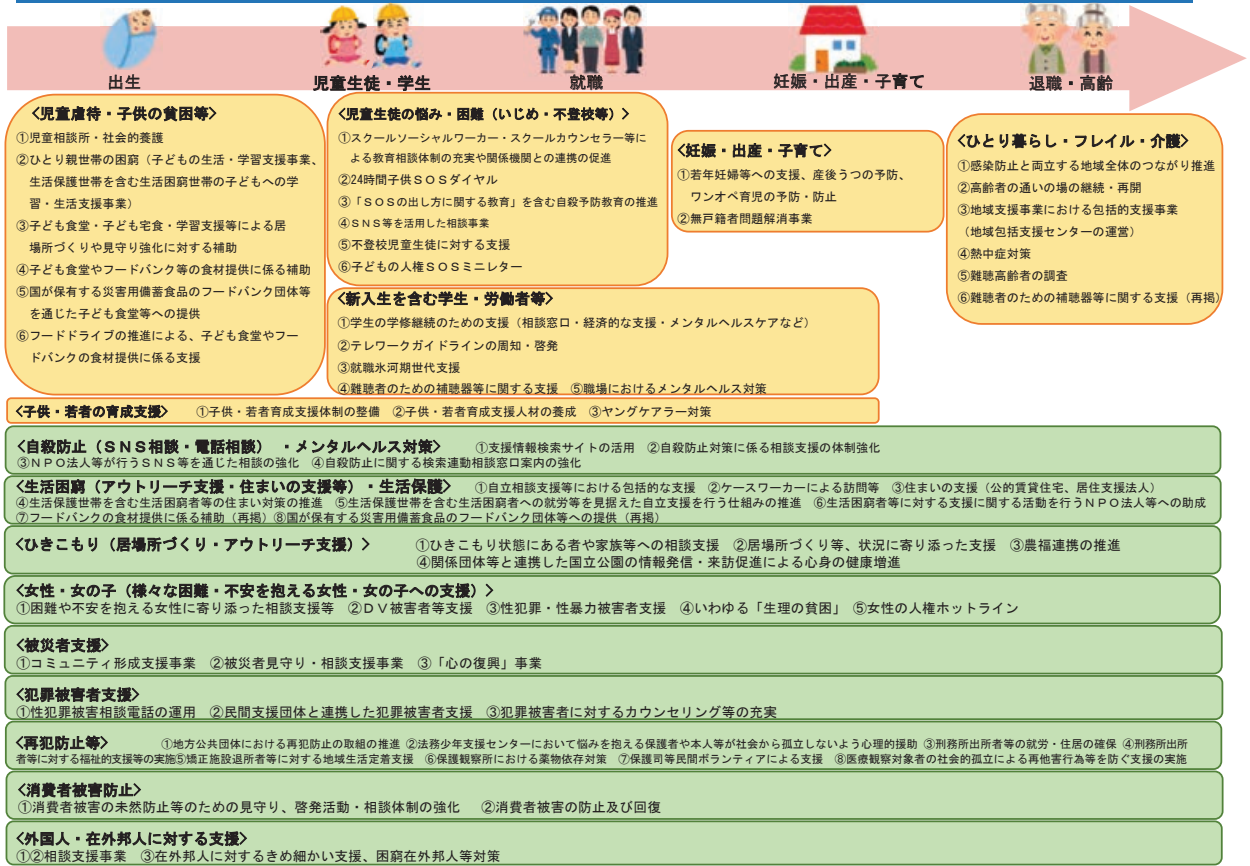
出生

児童生徒・学生

就職

妊娠・出産・子育て

退職・高齢

<児童虐待・子供の貧困等>
①児童相談所・社会的養護
②ひとり親世帯の困窮（子どもの生活・学習支援事業、生活保護世帯を含む生活困窮世帯の子どもへの学習・生活支援事業）
③子ども食堂・子ども宅食・学習支援等による居場所づくりや見守り強化に対する補助
④子ども食堂やフードバンク等の食材提供に係る補助
⑤国が保有する災害用備蓄食品のフードバンク団体等を通じた子ども食堂等への提供
⑥フードドライブの推進による、子ども食堂やフードバンクの食材提供に係る支援

<児童生徒の悩み・困難（いじめ・不登校等）>
①スクールソーシャルワーカー・スクールカウンセラー等による教育相談体制の充実や関係機関との連携の促進
②24時間子供SOSダイヤル
③「SOSの出し方に関する教育」を含む自殺予防教育の推進
④SNS等を活用した相談事業
⑤不登校児童生徒に対する支援
⑥子どもの人権SOSミニレター

<妊娠・出産・子育て>
①若年妊婦等への支援、産後うつの予防、ワンオペ育児の予防・防止
②無戸籍者問題解消事業

<ひとり暮らし・フレイル・介護>
①感染防止と両立する地域全体のつながり推進
②高齢者の通いの場の継続・再開
③地域支援事業における包括的支援事業（地域包括支援センターの運営）
④熱中症対策
⑤難聴高齢者の調査
⑥難聴者のための補聴器等に関する支援（再掲）

<新入生を含む学生・労働者等>
①学生の学修継続のための支援（相談窓口・経済的な支援・メンタルヘルスケアなど）
②テレワークガイドラインの周知・啓発
③就職氷河期世代支援
④難聴者のための補聴器等に関する支援　⑤職場におけるメンタルヘルス対策

<子供・若者の育成支援>　①子供・若者育成支援体制の整備　②子供・若者育成支援人材の養成　③ヤングケアラー対策

<自殺防止（SNS相談・電話相談）・メンタルヘルス対策>　①支援情報検索サイトの活用　②自殺防止対策に係る相談支援の体制強化
③NPO法人等が行うSNS等を通じた相談の強化　④自殺防止に関する検索連動相談窓口案内の強化

<生活困窮（アウトリーチ支援・住まいの支援等）・生活保護>　①自立相談支援等における包括的な支援　②ケースワーカーによる訪問等　③住まいの支援（公的賃貸住宅、居住支援法人）
④生活保護世帯を含む生活困窮者等の住まい対策の推進　⑤生活保護世帯を含む生活困窮者への就労等を見据えた自立支援を行う仕組みの推進　⑥生活困窮者等に対する支援に関する活動を行うNPO法人等への助成
⑦フードバンクの食材提供に係る補助（再掲）⑧国が保有する災害用備蓄食品のフードバンク団体等への提供（再掲）

<ひきこもり（居場所づくり・アウトリーチ支援）>　①ひきこもり状態にある者や家族等への相談支援　②居場所づくり等、状況に寄り添った支援　③農福連携の推進
④関係団体等と連携した国立公園の情報発信・来訪促進による心身の健康増進

<女性・女の子（様々な困難・不安を抱える女性・女の子への支援）>
①困難や不安を抱える女性に寄り添った相談支援等　②DV被害者等支援　③性犯罪・性暴力被害者支援　④いわゆる「生理の貧困」　⑤女性の人権ホットライン

<被災者支援>
①コミュニティ形成支援事業　②被災者見守り・相談支援事業　③「心の復興」事業

<犯罪被害者支援>
①性犯罪被害相談電話の運用　②民間支援団体と連携した犯罪被害者支援　③犯罪被害者に対するカウンセリング等の充実

<再犯防止等>　①地方公共団体における再犯防止の取組の推進 ②法務少年支援センターにおいて悩みを抱える保護者や本人等が社会から孤立しないよう心理的援助 ③刑務所出所者等の就労・住居の確保 ④刑務所出所者等に対する福祉的支援等の実施⑤矯正施設退所者等に対する地域生活定着支援　⑥保護観察所における薬物依存対策　⑦保護司等民間ボランティアによる支援　⑧医療観察対象者の社会的孤立による再他害行為等を防ぐ支援の実施

<消費者被害防止>
①消費者被害の未然防止等のための見守り、啓発活動・相談体制の強化　②消費者被害の防止及び回復

<外国人・在外邦人に対する支援>
①②相談支援事業　③在外邦人に対するきめ細かい支援、困窮在外邦人等対策